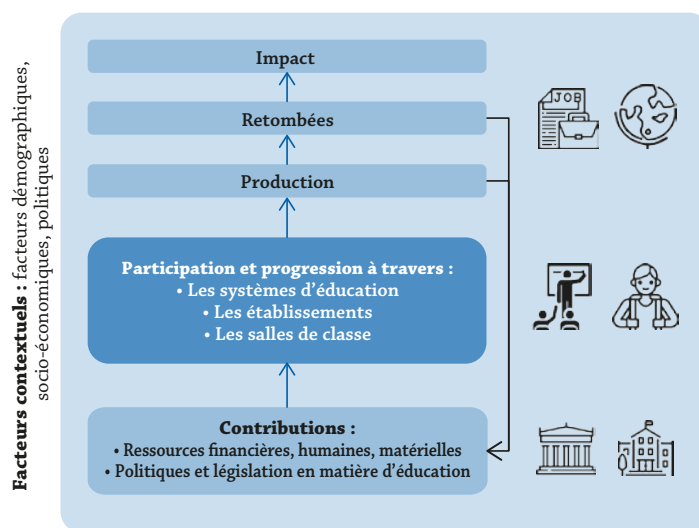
**Facteurs contextuels :** facteurs démographiques, socio-économiques, politiques

Impact

Retombées

Production

Participation et progression à travers :
• Les systèmes d'éducation
• Les établissements
• Les salles de classe

Contributions :
• Ressources financières, humaines, matérielles
• Politiques et législation en matière d'éducation

JOB